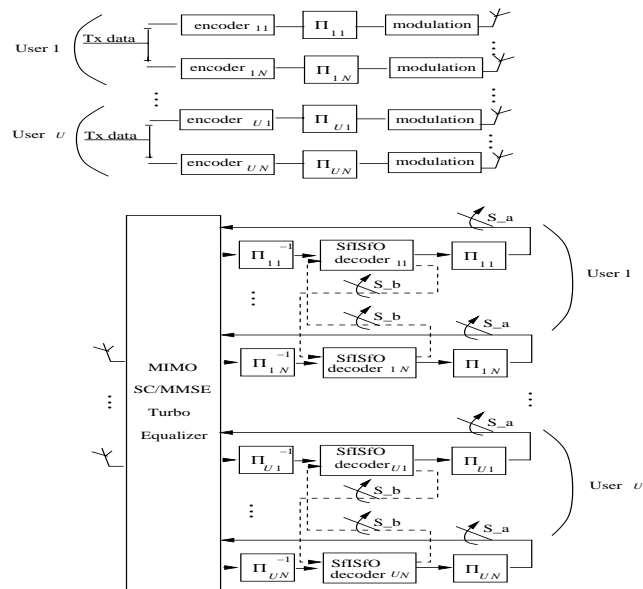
User 1
Tx data
encoder $_{11}$
$\Pi_{11}$
modulation
encoder $_{1N}$
$\Pi_{1N}$
modulation
User $U$
Tx data
encoder $_{U1}$
$\Pi_{U1}$
modulation
encoder $_{UN}$
$\Pi_{UN}$
modulation

S_a
$\Pi_{11}^{-1}$
SfISfO decoder $_{11}$
$\Pi_{11}$
User 1
S_b
S_b
S_a
MIMO SC/MMSE Turbo Equalizer
$\Pi_{1N}^{-1}$
SfISfO decoder $_{1N}$
$\Pi_{1N}$
S_a
$\Pi_{U1}^{-1}$
SfISfO decoder$_{U1}$
$\Pi_{U1}$
User $U$
S_b
S_b
S_a
$\Pi_{UN}^{-1}$
SfISfO decoder $_{UN}$
$\Pi_{UN}$